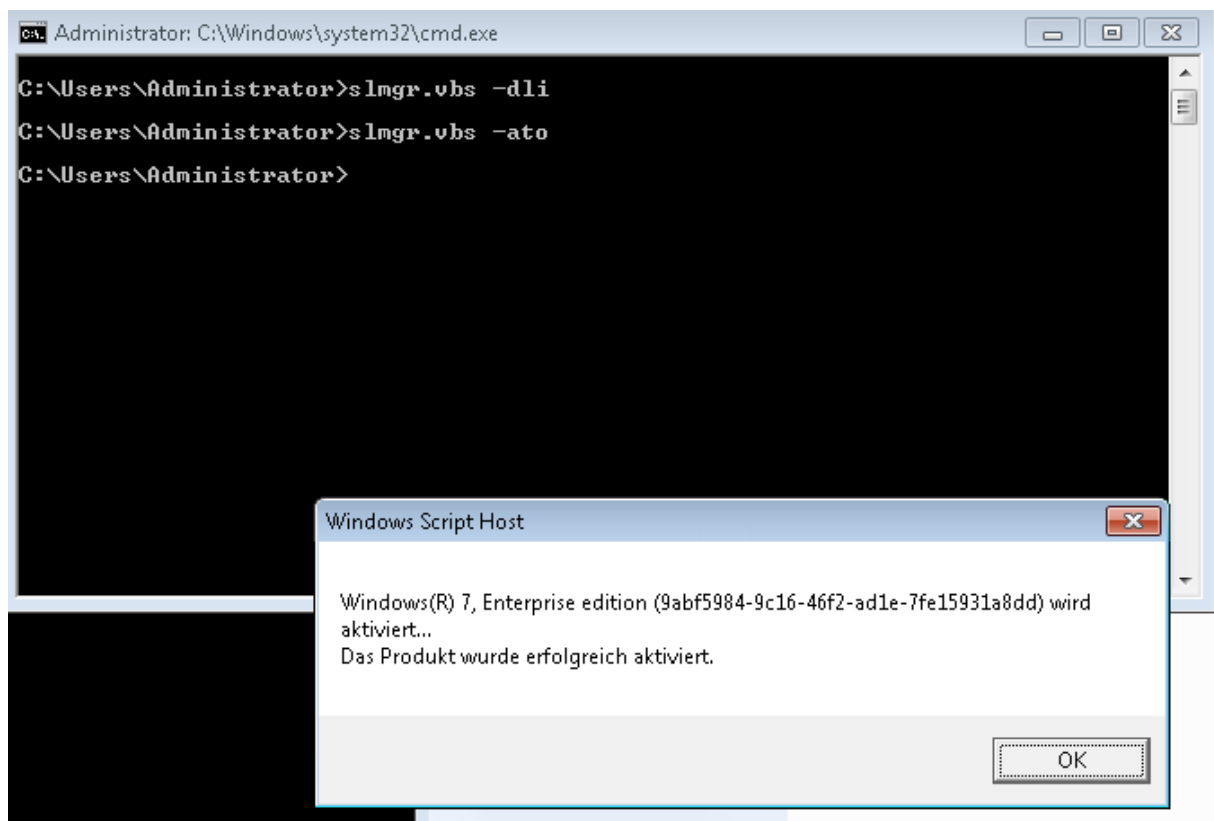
Administrator: C:\Windows\system32\cmd.exe

C:\Users\Administrator>slmgr.vbs -dli

C:\Users\Administrator>slmgr.vbs -ato

C:\Users\Administrator>

Windows Script Host

Windows(R) 7, Enterprise edition (9abf5984-9c16-46f2-ad1e-7fe15931a8dd) wird aktiviert...
Das Produkt wurde erfolgreich aktiviert.

OK